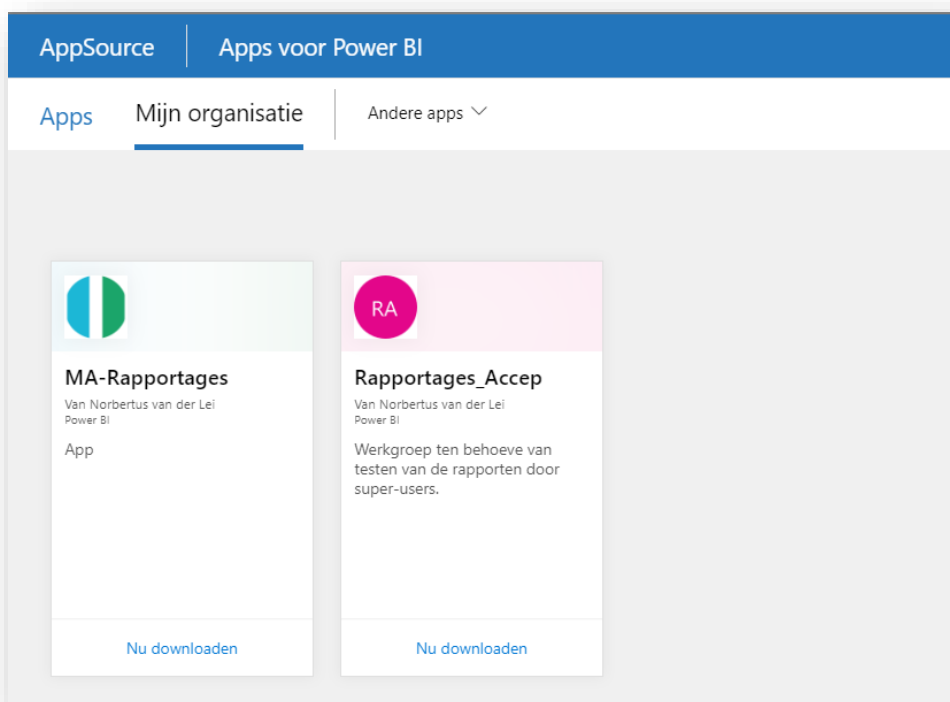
AppSource | Apps voor Power BI

Apps Mijn organisatie Andere apps

MA-Rapportages
Van Norbertus van der Lei
Power BI
App

Nu downloaden

RA

Rapportages_Accep
Van Norbertus van der Lei
Power BI
Werkgroep ten behoeve van testen van de rapporten door super-users.

Nu downloaden